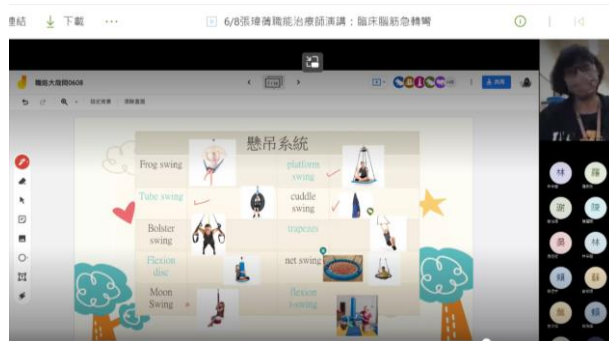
連結 下載 ···

6/8張瑋蔚職能治療師演講：臨床職筋急轉彎

職能大冒險0608

懸吊系統

| Frog swing | platform swing |
|---|---|
| Tube swing | cuddle swing |
| Bolster swing | trapezes |
| Flexion disc | net swing |
| Moon Swing | flexion t-swing |

林
陳
謝
陳
黃
林
賴
蘇
林
鄭